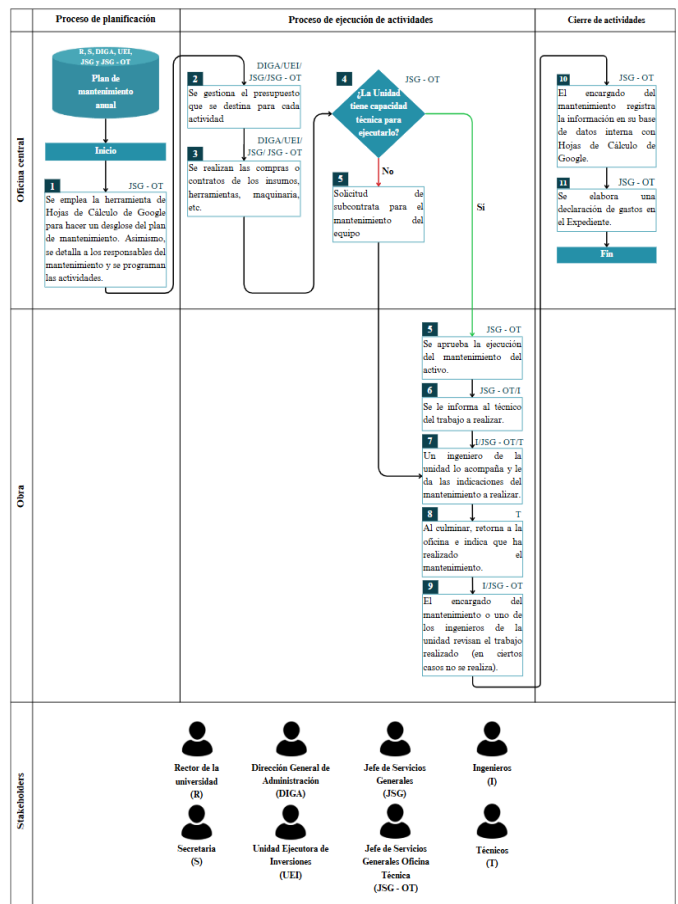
Proceso de planificación

Proceso de ejecución de actividades

Cierre de actividades

Oficina central

R, S, DIGA, UEI, JSG y JSG - OT

Plan de mantenimiento anual

Inicio

1 JSG - OT

Se emplea la herramienta de Hojas de Cálculo de Google para hacer un desglose del plan de mantenimiento. Asimismo, se detalla a los responsables del mantenimiento y se programan las actividades.

DIGA/UEI/ JSG/JSG - OT

2

Se gestiona el presupuesto que se destina para cada actividad

DIGA/UEI/ JSG/ JSG - OT

3

Se realizan las compras o contratos de los insumos, herramientas, maquinaria, etc.

4 JSG - OT

¿La Unidad tiene capacidad técnica para ejecutarlo?

No

5

Solicitud de subcontrata para el mantenimiento del equipo

Si

10 JSG - OT

El encargado del mantenimiento registra la información en su base de datos interna con Hojas de Cálculo de Google.

11 JSG - OT

Se elabora una declaración de gastos en el Expediente.

Fin

Obra

5 JSG - OT

Se aprueba la ejecución del mantenimiento del activo.

6 JSG - OT/I

Se le informa al técnico del trabajo a realizar.

7 I/JSG - OT/T

Un ingeniero de la unidad lo acompaña y le da las indicaciones del mantenimiento a realizar.

8 T

Al culminar, retorna a la oficina e indica que ha realizado el mantenimiento.

9 I/JSG - OT

El encargado del mantenimiento o uno de los ingenieros de la unidad revisan el trabajo realizado (en ciertos casos no se realiza).

Stakeholders

Rector de la universidad (R)

Dirección General de Administración (DIGA)

Jefe de Servicios Generales (JSG)

Ingenieros (I)

Secretaria (S)

Unidad Ejecutora de Inversiones (UEI)

Jefe de Servicios Generales Oficina Técnica (JSG - OT)

Técnicos (T)